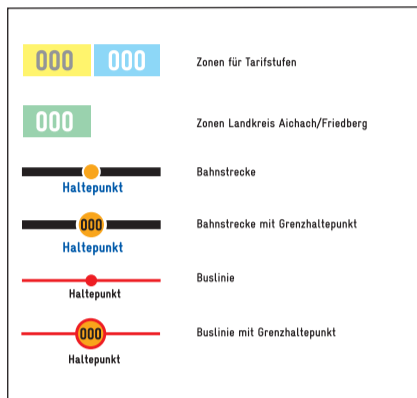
000 000
Zonen für Tarifstufen

000
Zonen Landkreis Aichach/Friedberg

Haltepunkt
Bahnstrecke

000
Haltepunkt
Bahnstrecke mit Grenzhaltepunkt

Haltepunkt
Buslinie

000
Haltepunkt
Buslinie mit Grenzhaltepunkt